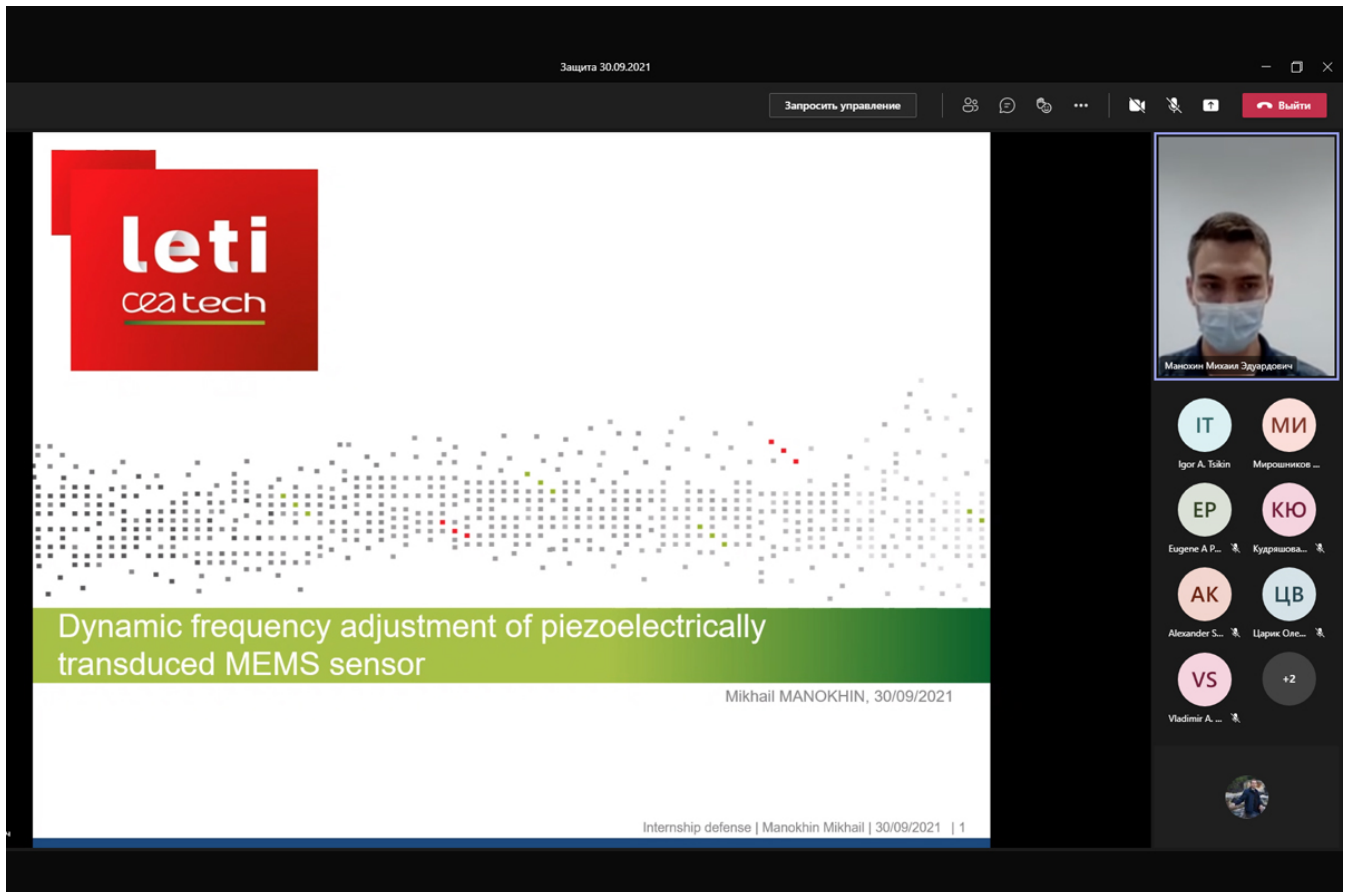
Защита 30.09.2021

Запросить управление

Выйти

leti
cea tech

Dynamic frequency adjustment of piezoelectrically transduced MEMS sensor

Mikhail MANOKHIN, 30/09/2021

Internship defense | Manokhin Mikhail | 30/09/2021 | 1

Манохин Михаил Эдуардович

IT
Igor A. Tsikin

МИ
Мирошников ...

EP
Eugene A P...

КЮ
Кудряшова...

AK
Alexander S...

ЦВ
Царик Оле...

VS
Vladimir A. ...

+2